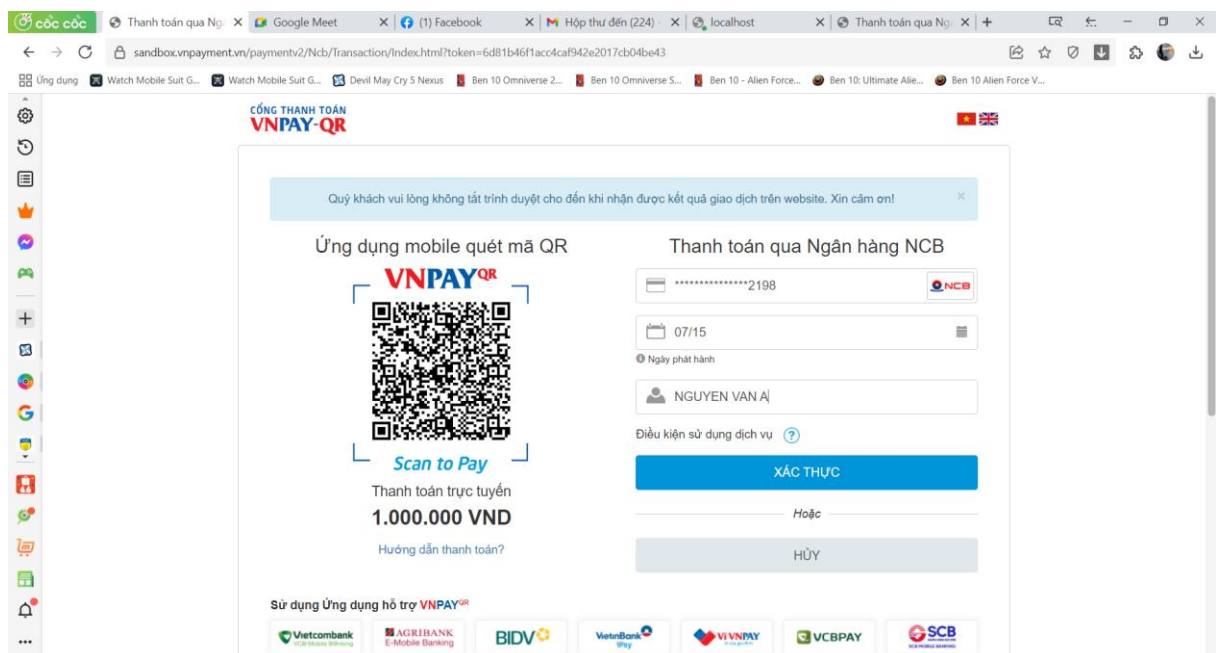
cốc cốc | Thanh toán qua Ng | Google Meet | (1) Facebook | Hộp thư đến (224) | localhost | Thanh toán qua Ng | +

sandbox.vnpayment.vn/paymentv2/Ncb/Transaction/Index.html?token=6d81b46f1acc4caf942e2017cb04be43

Ứng dụng | Watch Mobile Suit G... | Watch Mobile Suit G... | Devil May Cry 5 Nexus | Ben 10 Omniverse 2... | Ben 10 Omniverse S... | Ben 10 - Alien Force... | Ben 10: Ultimate Alie... | Ben 10 Alien Force V...

CỔNG THANH TOÁN
VNPAY-QR

Quý khách vui lòng không tắt trình duyệt cho đến khi nhận được kết quả giao dịch trên website. Xin cảm ơn!

Ứng dụng mobile quét mã QR

VNPAY QR

Scan to Pay

Thanh toán trực tuyến
1.000.000 VND

Hướng dẫn thanh toán?

Thanh toán qua Ngân hàng NCB

****************2198 NCB

07/15

Ngày phát hành

NGUYEN VAN A

Điều kiện sử dụng dịch vụ ?

XÁC THỰC

Hoặc

HỦY

Sử dụng Ứng dụng hỗ trợ VNPAY QR

Vietcombank | AGRIBANK E-Mobile Banking | BIDV | VietinBank iPay | VIVNPAY | VCBPAY | SCB